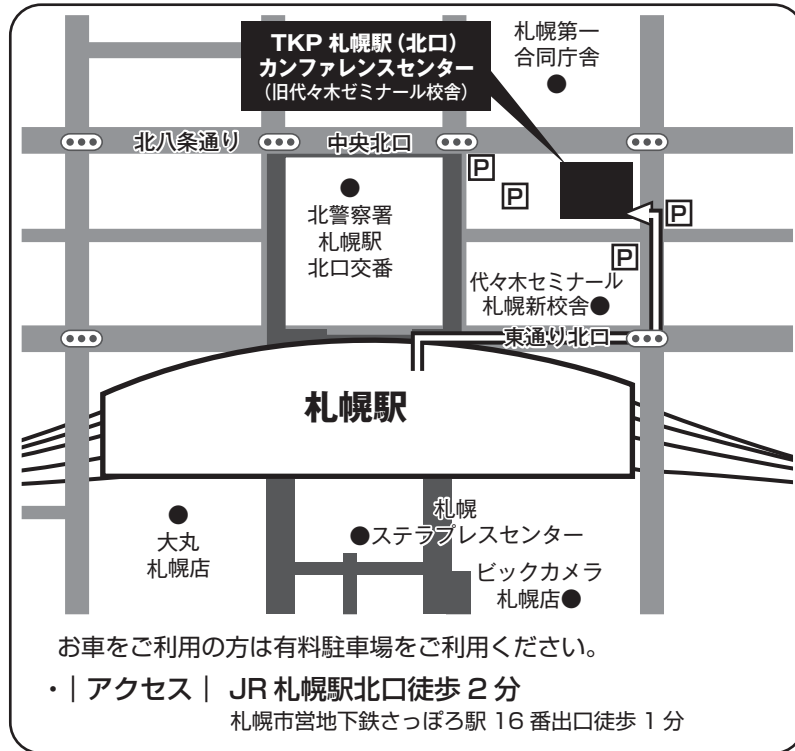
TKP 札幌駅(北口)
カンファレンスセンター
(旧代々木ゼミナール校舎)

札幌第一
合同庁舎

北八条通り

中央北口

P

P

P

P

北警察署
札幌駅
北口交番

代々木セミナール
札幌新校舎

東通り北口

札幌駅

大丸
札幌店

札幌
ステラプレスセンター

ビックカメラ
札幌店

お車をご利用の方は有料駐車場をご利用ください。

・| アクセス | JR 札幌駅北口徒歩 2 分
札幌市営地下鉄さっぽろ駅 16 番出口徒歩 1 分